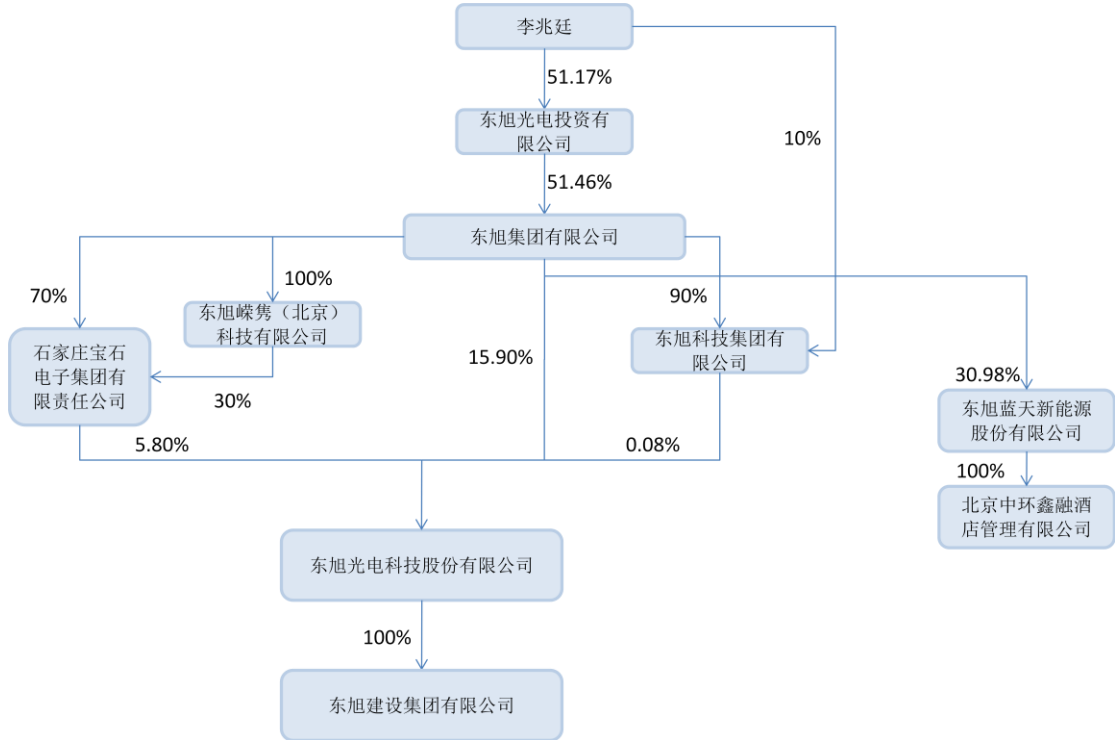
李兆廷

51.17%

10%

东旭光电投资有限公司

51.46%

东旭集团有限公司

70%

100%

90%

东旭嵘隽（北京）科技有限公司

石家庄宝石电子集团有限责任公司

15.90%

东旭科技集团有限公司

30%

30.98%

东旭蓝天新能源股份有限公司

5.80%

0.08%

100%

北京中环鑫融酒店管理有限公司

东旭光电科技股份有限公司

100%

东旭建设集团有限公司